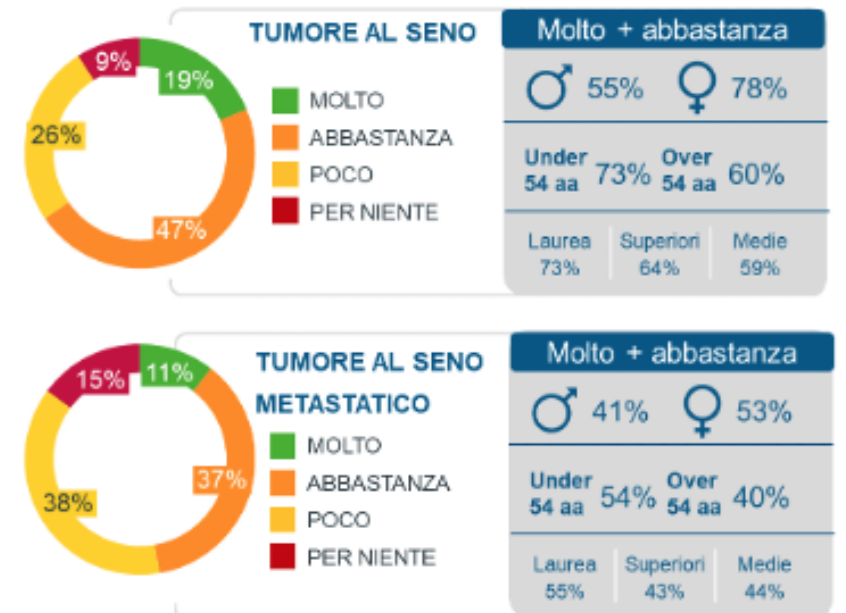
9%
19%
26%
47%

TUMORE AL SENO

MOLTO
ABBASTANZA
POCO
PER NIENTE

Molto + abbastanza

♂ 55% ♀ 78%

Under 54 aa 73% Over 54 aa 60%

| Laurea 73% | Superiori 64% | Medie 59% |
|---|---|---|

15%
11%
37%
38%

TUMORE AL SENO METASTATICO

MOLTO
ABBASTANZA
POCO
PER NIENTE

Molto + abbastanza

♂ 41% ♀ 53%

Under 54 aa 54% Over 54 aa 40%

| Laurea 55% | Superiori 43% | Medie 44% |
|---|---|---|